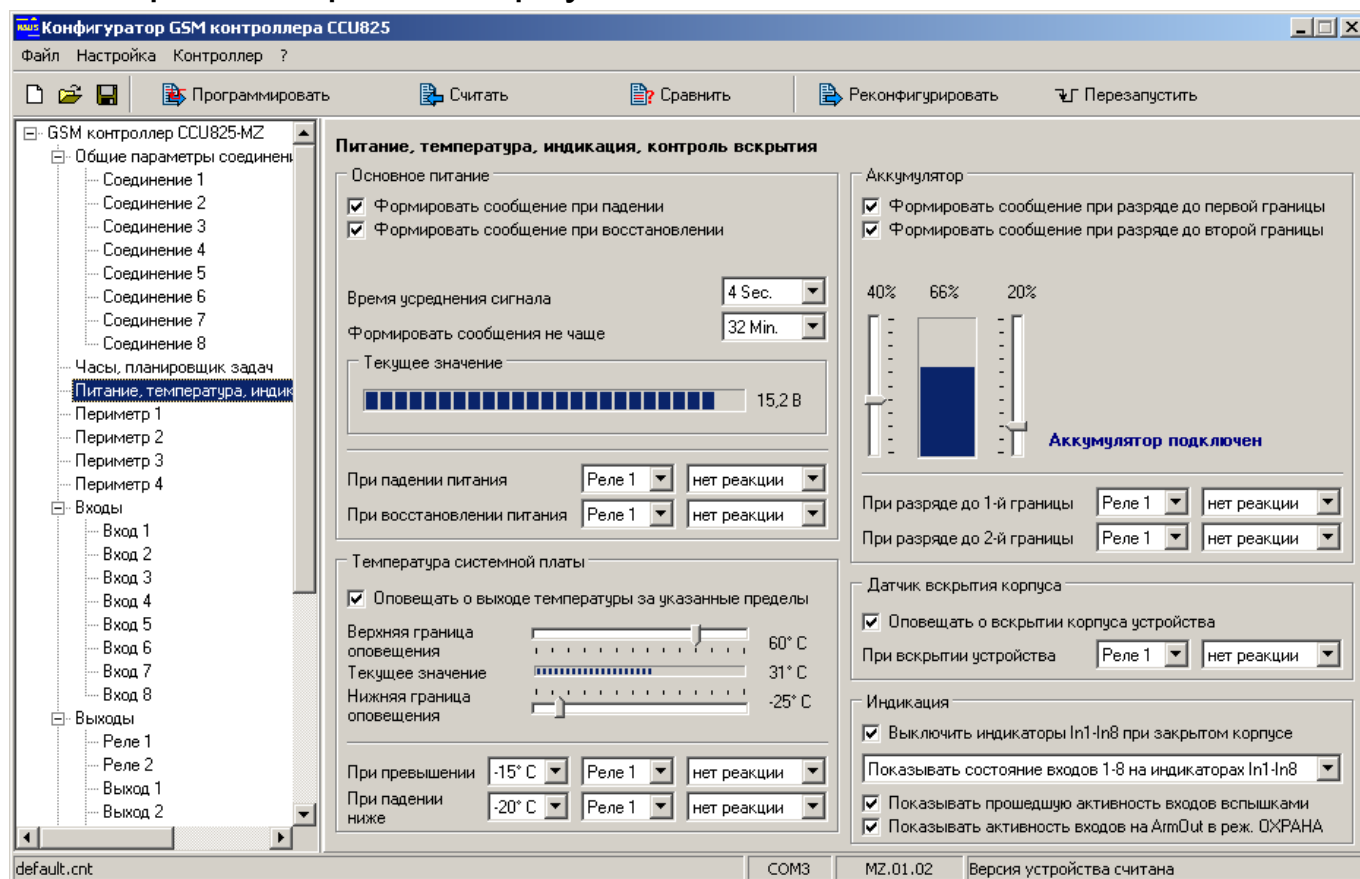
Конфигуратор GSM контроллера CCU825

Файл Настройка Контроллер ?

Программировать Считать Сравнить Реконфигурировать Перезапустить

GSM контроллер CCU825-MZ
Общие параметры соединени
Соединение 1
Соединение 2
Соединение 3
Соединение 4
Соединение 5
Соединение 6
Соединение 7
Соединение 8
Часы, планировщик задач
Питание, температура, индик
Периметр 1
Периметр 2
Периметр 3
Периметр 4
Входы
Вход 1
Вход 2
Вход 3
Вход 4
Вход 5
Вход 6
Вход 7
Вход 8
Выходы
Реле 1
Реле 2
Выход 1
Выход 2

Питание, температура, индикация, контроль вскрытия

Основное питание
Формировать сообщение при падении
Формировать сообщение при восстановлении
Время усреднения сигнала 4 Sec.
Формировать сообщения не чаще 32 Min.
Текущее значение
15,2 В
При падении питания Реле 1 нет реакции
При восстановлении питания Реле 1 нет реакции

Аккумулятор
Формировать сообщение при разряде до первой границы
Формировать сообщение при разряде до второй границы
40% 66% 20%
Аккумулятор подключен
При разряде до 1-й границы Реле 1 нет реакции
При разряде до 2-й границы Реле 1 нет реакции

Температура системной платы
Оповещать о выходе температуры за указанные пределы
Верхняя граница оповещения 60° C
Текущее значение 31° C
Нижняя граница оповещения -25° C
При превышении -15° C Реле 1 нет реакции
При падении ниже -20° C Реле 1 нет реакции

Датчик вскрытия корпуса
Оповещать о вскрытии корпуса устройства
При вскрытии устройства Реле 1 нет реакции

Индикация
Выключить индикаторы In1-In8 при закрытом корпусе
Показывать состояние входов 1-8 на индикаторах In1-In8
Показывать прошедшую активность входов вспышками
Показывать активность входов на ArmOut в реж. ОХРАНА

default.cnt COM3 MZ.01.02 Версия устройства считана